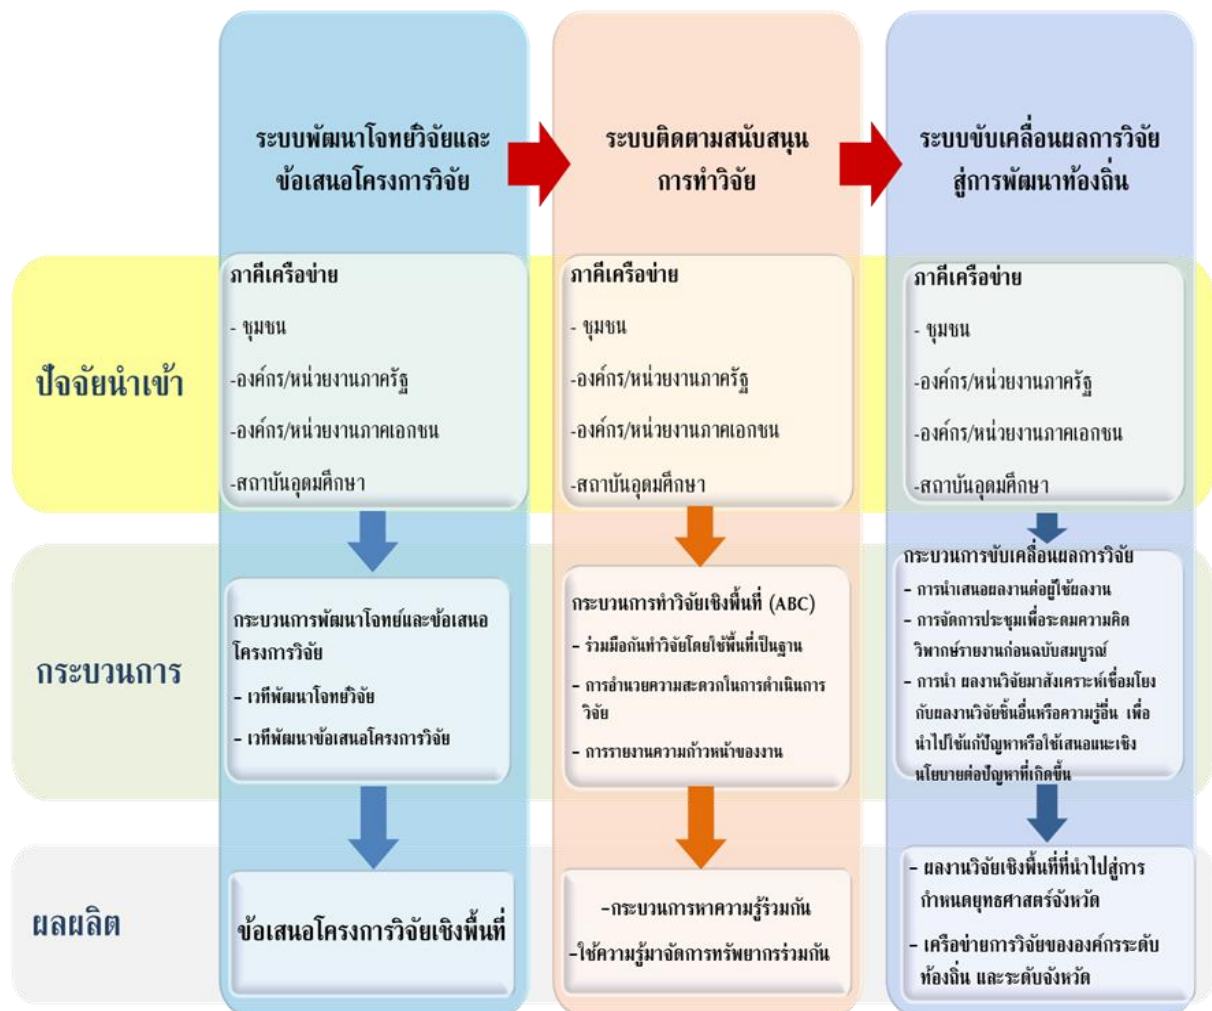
ระบบพัฒนาโจทย์วิจัยและข้อเสนอโครงการวิจัย

ระบบติดตามสนับสนุนการทำวิจัย

ระบบขับเคลื่อนผลการวิจัยสู่การพัฒนาท้องถิ่น

ปัจจัยนำเข้า

ภาคีเครือข่าย
- ชุมชน
-องค์กร/หน่วยงานภาครัฐ
-องค์กร/หน่วยงานภาคเอกชน
-สถาบันอุดมศึกษา

ภาคีเครือข่าย
- ชุมชน
-องค์กร/หน่วยงานภาครัฐ
-องค์กร/หน่วยงานภาคเอกชน
-สถาบันอุดมศึกษา

ภาคีเครือข่าย
- ชุมชน
-องค์กร/หน่วยงานภาครัฐ
-องค์กร/หน่วยงานภาคเอกชน
-สถาบันอุดมศึกษา

กระบวนการ

กระบวนการพัฒนาโจทย์และข้อเสนอโครงการวิจัย
- เวทีพัฒนาโจทย์วิจัย
- เวทีพัฒนาข้อเสนอโครงการวิจัย

กระบวนการทำวิจัยเชิงพื้นที่ (ABC)
- ร่วมมือกันทำวิจัยโดยใช้พื้นที่เป็นฐาน
- การอำนวยความสะดวกในการดำเนินการวิจัย
- การรายงานความก้าวหน้าของงาน

กระบวนการขับเคลื่อนผลการวิจัย
- การนำเสนอผลงานต่อผู้ใช้ผลงาน
- การจัดการประชุมเพื่อระดมความคิด วิพากษ์รายงานก่อนฉบับสมบูรณ์
- การนำ ผลงานวิจัยมาสังเคราะห์เชื่อมโยงกับผลงานวิจัยชิ้นอื่นหรือความรู้อื่น เพื่อนำไปใช้แก้ปัญหาหรือใช้เสนอแนะเชิงนโยบายต่อปัญหาที่เกิดขึ้น

ผลผลิต

ข้อเสนอโครงการวิจัยเชิงพื้นที่

-กระบวนการหาความรู้ร่วมกัน
-ใช้ความรู้มาจัดการทรัพยากรร่วมกัน

- ผลงานวิจัยเชิงพื้นที่ที่นำไปสู่การกำหนดยุทธศาสตร์จังหวัด
- เครือข่ายการวิจัยขององค์กรระดับท้องถิ่น และระดับจังหวัด